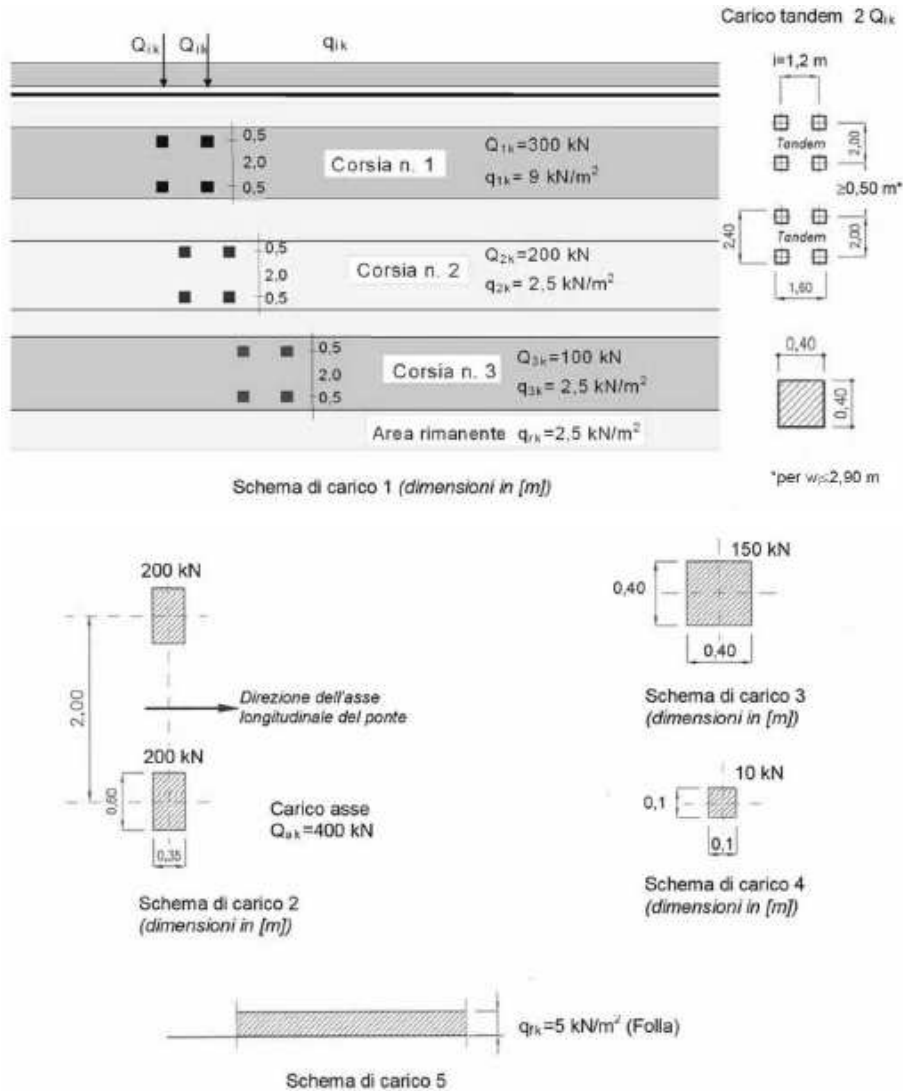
Carico tandem 2 $Q_{ik}$

$Q_{ik}$ $Q_{ik}$ $q_{ik}$

i=1,2 m

0,5
2,0
0,5
Corsia n. 1
$Q_{1k}$=300 kN
$q_{1k}$= 9 kN/m$^2$

Tandem
2,00
≥0,50 m*

0,5
2,0
0,5
Corsia n. 2
$Q_{2k}$=200 kN
$q_{2k}$= 2,5 kN/m$^2$

2,40
Tandem
2,00
1,60

0,5
2,0
0,5
Corsia n. 3
$Q_{3k}$=100 kN
$q_{3k}$= 2,5 kN/m$^2$

0,40
0,40

Area rimanente $q_{rk}$=2,5 kN/m$^2$

Schema di carico 1 (dimensioni in [m])

*per $w_l$≤2,90 m

200 kN

2,00

Direzione dell'asse longitudinale del ponte

200 kN

0,60

0,35

Carico asse
$Q_{ak}$=400 kN

Schema di carico 2
(dimensioni in [m])

150 kN
0,40
0,40

Schema di carico 3
(dimensioni in [m])

10 kN
0,1
0,1

Schema di carico 4
(dimensioni in [m])

$q_{fk}$=5 kN/m$^2$ (Folla)

Schema di carico 5